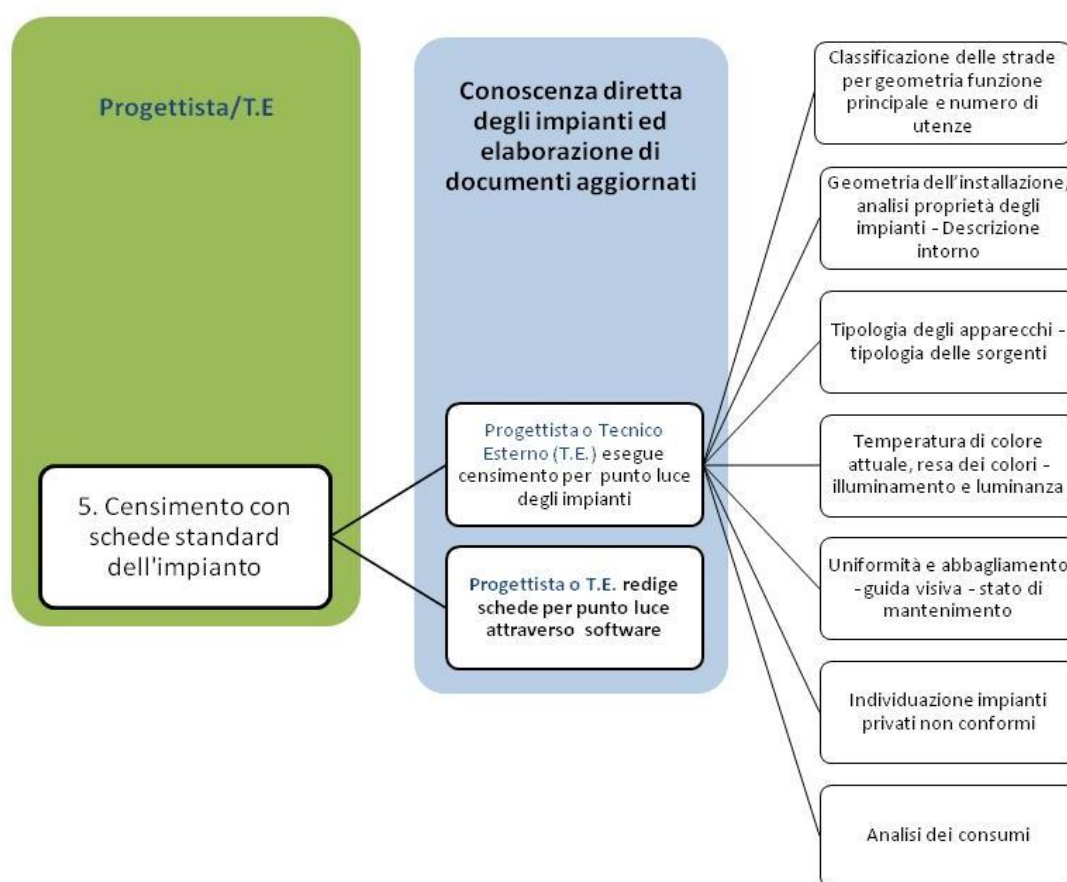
Progettista/T.E

5. Censimento con schede standard dell'impianto

Conoscenza diretta degli impianti ed elaborazione di documenti aggiornati

Progettista o Tecnico Esterno (T.E.) esegue censimento per punto luce degli impianti

Progettista o T.E. redige schede per punto luce attraverso software

Classificazione delle strade per geometria funzione principale e numero di utenze

Geometria dell'installazione, analisi proprietà degli impianti - Descrizione intorno

Tipologia degli apparecchi - tipologia delle sorgenti

Temperatura di colore attuale, resa dei colori - illuminamento e luminanza

Uniformità e abbagliamento - guida visiva - stato di mantenimento

Individuazione impianti privati non conformi

Analisi dei consumi